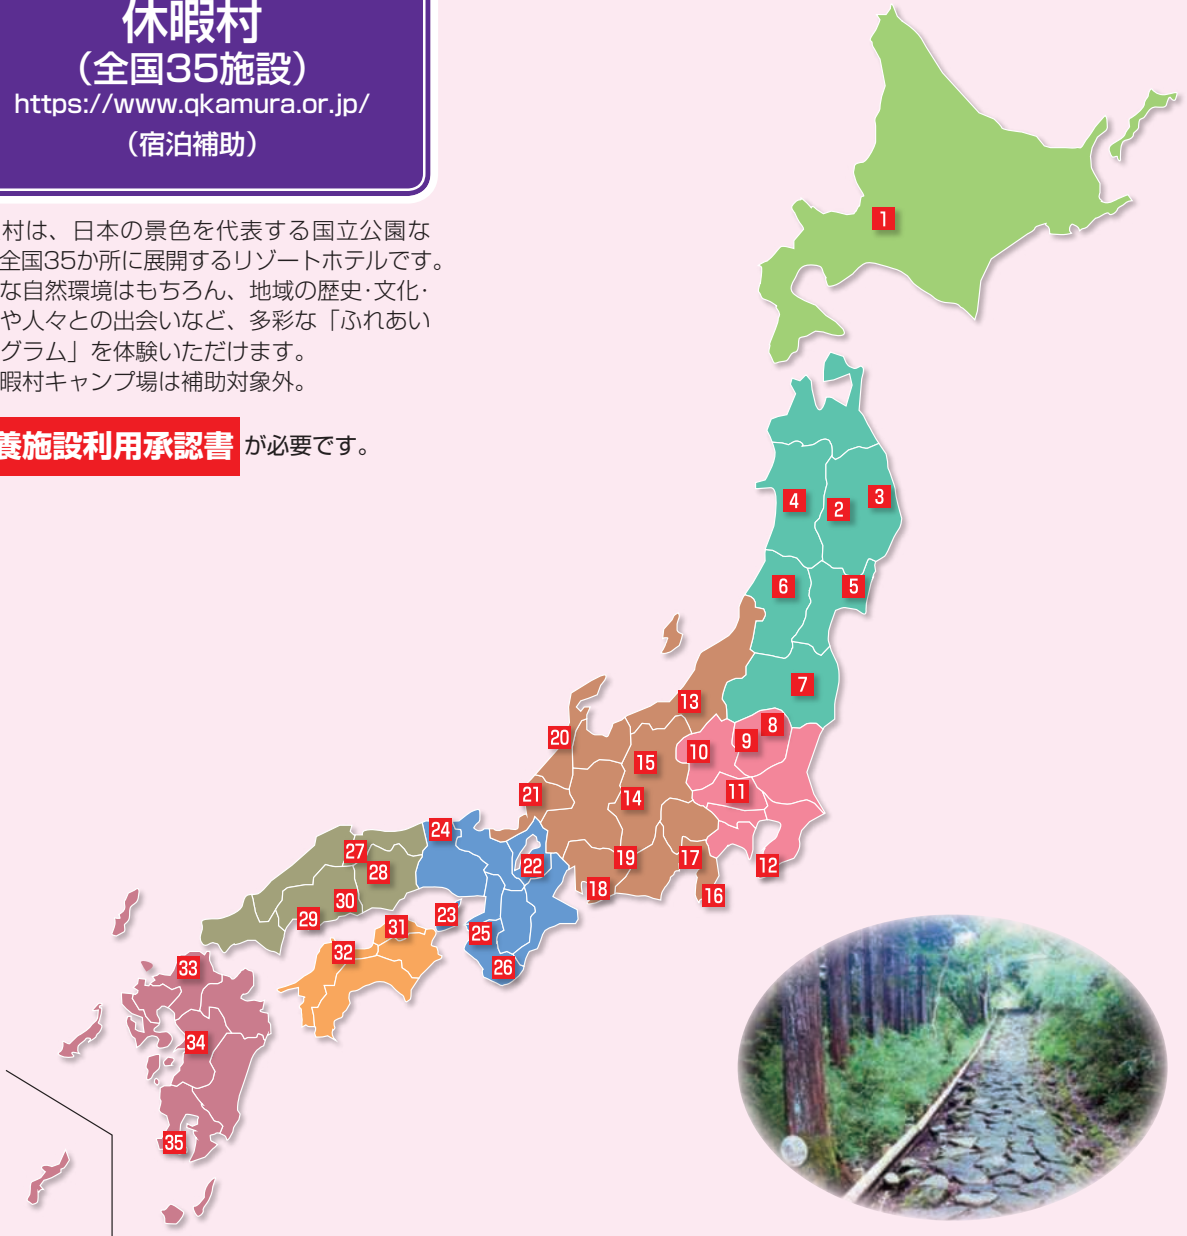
休暇村
（全国35施設）
https://www.qkamura.or.jp/
（宿泊補助）

村は、日本の景色を代表する国立公園な全国35か所に展開するリゾートホテルです。な自然環境はもちろん、地域の歴史･文化･や人々との出会いなど、多彩な「ふれあいグラム」を体験いただけます。暇村キャンプ場は補助対象外。

養施設利用承認書 が必要です。

1
4 2 3
6 5
7
13
8
20 9 10
15
21 14 11
24
27 22 19 17
28 18 12
30 16
29 23
31 25
32
33 26
34
35